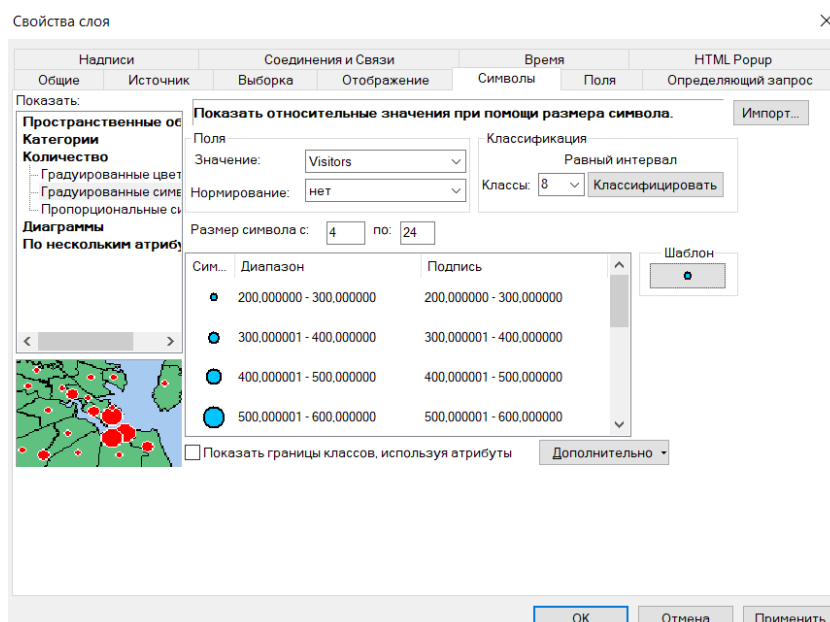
Свойства слоя

×

Надписи | Соединения и Связи | Время | HTML Popup
Общие | Источник | Выборка | Отображение | Символы | Поля | Определяющий запрос

Показать:
Пространственные об
Категории
Количество
Градуированные цвет
Градуированные симв
Пропорциональные си
Диаграммы
По нескольким атрибу

Показать относительные значения при помощи размера символа.

Импорт...

Поля
Значение: Visitors
Нормирование: нет

Классификация
Равный интервал
Классы: 8
Классифицировать

Размер символа с: 4 по: 24

Шаблон

| Сим... | Диапазон | Подпись |
|---|---|---|
| | 200,000000 - 300,000000 | 200,000000 - 300,000000 |
| | 300,000001 - 400,000000 | 300,000001 - 400,000000 |
| | 400,000001 - 500,000000 | 400,000001 - 500,000000 |
| | 500,000001 - 600,000000 | 500,000001 - 600,000000 |

Показать границы классов, используя атрибуты

Дополнительно

OK | Отмена | Применить